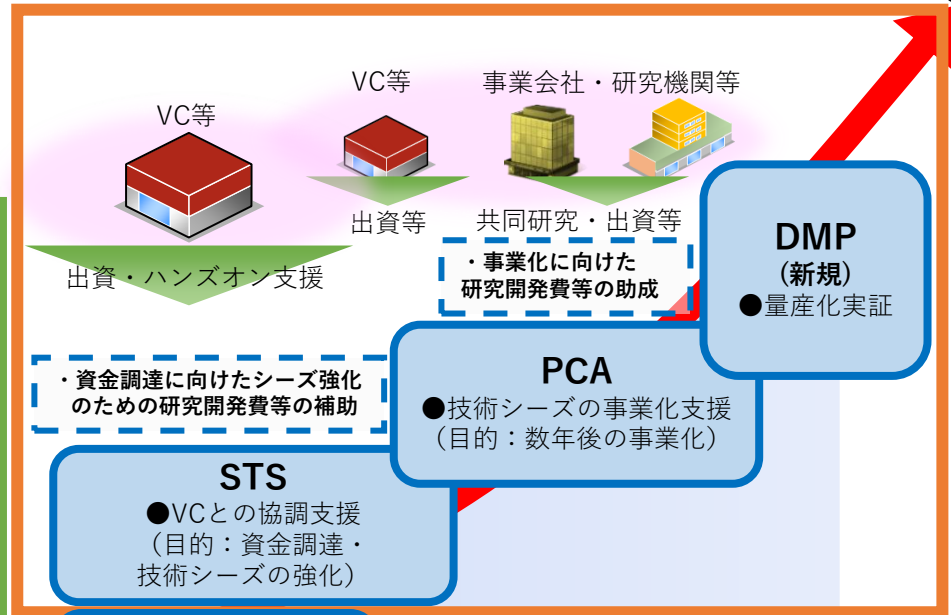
VC等

VC等

事業会社・研究機関等

出資等

共同研究・出資等

出資・ハンズオン支援

・事業化に向けた研究開発費等の助成

DMP
(新規)
●量産化実証

・資金調達に向けたシーズ強化のための研究開発費等の補助

PCA
●技術シーズの事業化支援
(目的：数年後の事業化)

STS
●VCとの協調支援
(目的：資金調達・技術シーズの強化)